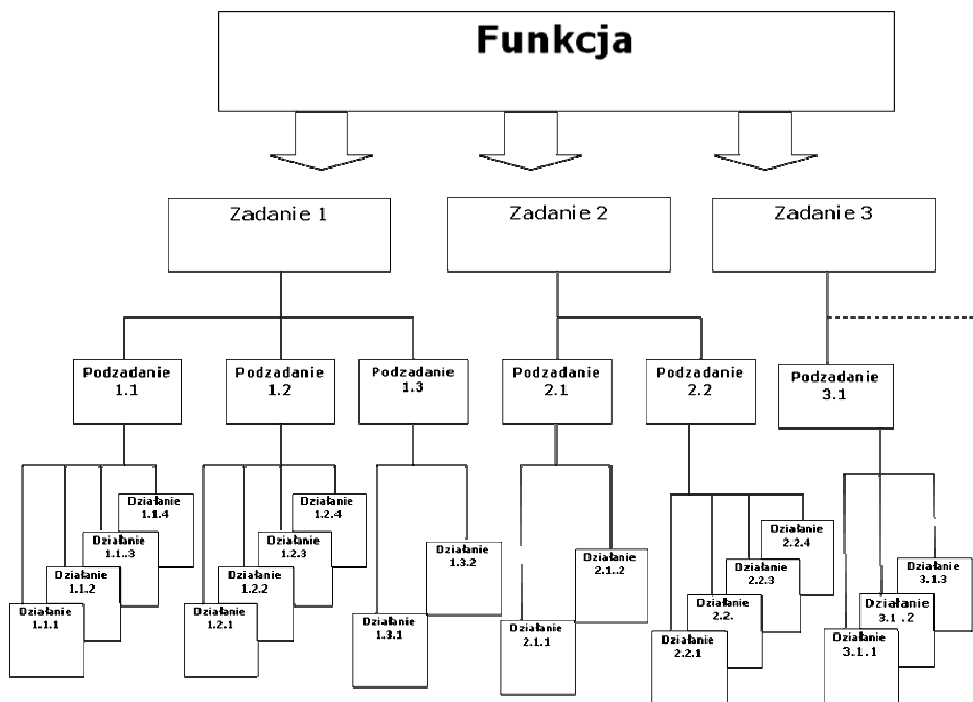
Funkcja

Zadanie 1

Zadanie 2

Zadanie 3

Podzadanie 1.1

Podzadanie 1.2

Podzadanie 1.3

Podzadanie 2.1

Podzadanie 2.2

Podzadanie 3.1

Działanie 1.1.4

Działanie 1.1..3

Działanie 1.1.2

Działanie 1.1.1

Działanie 1.2.4

Działanie 1.2.3

Działanie 1.2.2

Działanie 1.2.1

Działanie 1.3.2

Działanie 1.3.1

Działanie 2.1..2

Działanie 2.1.1

Działanie 2.2.4

Działanie 2.2.3

Działanie 2.2.

Działanie 2.2.1

Działanie 3.1.3

Działanie 3.1 .2

Działanie 3.1.1